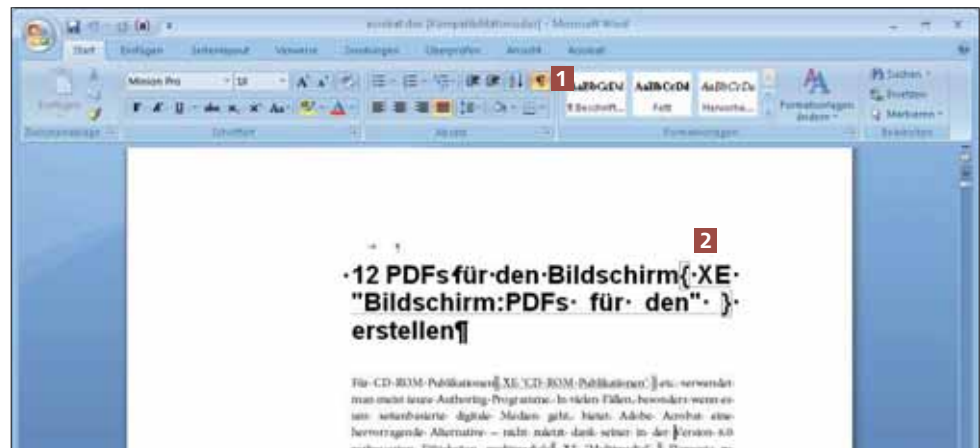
acrobat.doc [Kompatibilitätsmodus] - Microsoft Word

Start Einfügen Seitenlayout Verweise Sendungen Überprüfen Ansicht Acrobat

Einfügen Minion Pro 10 AaBbCcDd AaBbCcDd AaBbCcDd Formatvorlagen ändern Suchen Ersetzen Markieren

¶ Beschrift... Fett Hervorhe...

Zwischenablage Schriftart Absatz Formatvorlagen Bearbeiten

1

2

·12 PDFs·für·den·Bildschirm{·XE· "Bildschirm:PDFs· für· den"· }· erstellen¶

Für·CD-ROM-Publikationen{·XE·"CD-ROM-Publikationen"·}·etc.·verwendet·man·meist·teure·Authoring-Programme.·In·vielen·Fällen,·besonders·wenn·es·um·seitenbasierte·digitale·Medien·geht,·bietet·Adobe·Acrobat·eine·hervorragende·Alternative·–·nicht·zuletzt·dank·seiner·in·der·Version·8.0 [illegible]